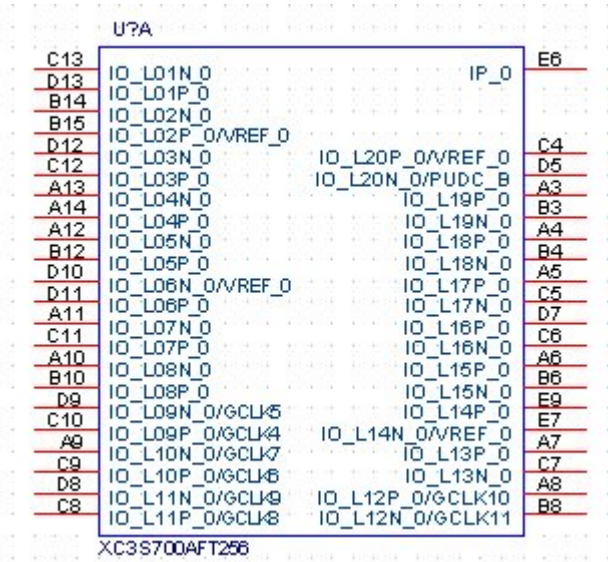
U?A

C13 IO_L01N_0
D13 IO_L01P_0
B14 IO_L02N_0
B15 IO_L02P_0/VREF_0
D12 IO_L03N_0
C12 IO_L03P_0
A13 IO_L04N_0
A14 IO_L04P_0
A12 IO_L05N_0
B12 IO_L05P_0
D10 IO_L06N_0/VREF_0
D11 IO_L06P_0
A11 IO_L07N_0
C11 IO_L07P_0
A10 IO_L08N_0
B10 IO_L08P_0
D9 IO_L09N_0/GCLK5
C10 IO_L09P_0/GCLK4
A9 IO_L10N_0/GCLK7
C9 IO_L10P_0/GCLK6
D8 IO_L11N_0/GCLK9
C8 IO_L11P_0/GCLK8

IP_0 E6
IO_L20P_0/VREF_0 C4
IO_L20N_0/PUDC_B D5
IO_L19P_0 A3
IO_L19N_0 B3
IO_L18P_0 A4
IO_L18N_0 B4
IO_L17P_0 A5
IO_L17N_0 C5
IO_L16P_0 D7
IO_L16N_0 C6
IO_L15P_0 A6
IO_L15N_0 B6
IO_L14P_0 E9
IO_L14N_0/VREF_0 E7
IO_L13P_0 A7
IO_L13N_0 C7
IO_L12P_0/GCLK10 A8
IO_L12N_0/GCLK11 B8

XC3S700AFT256